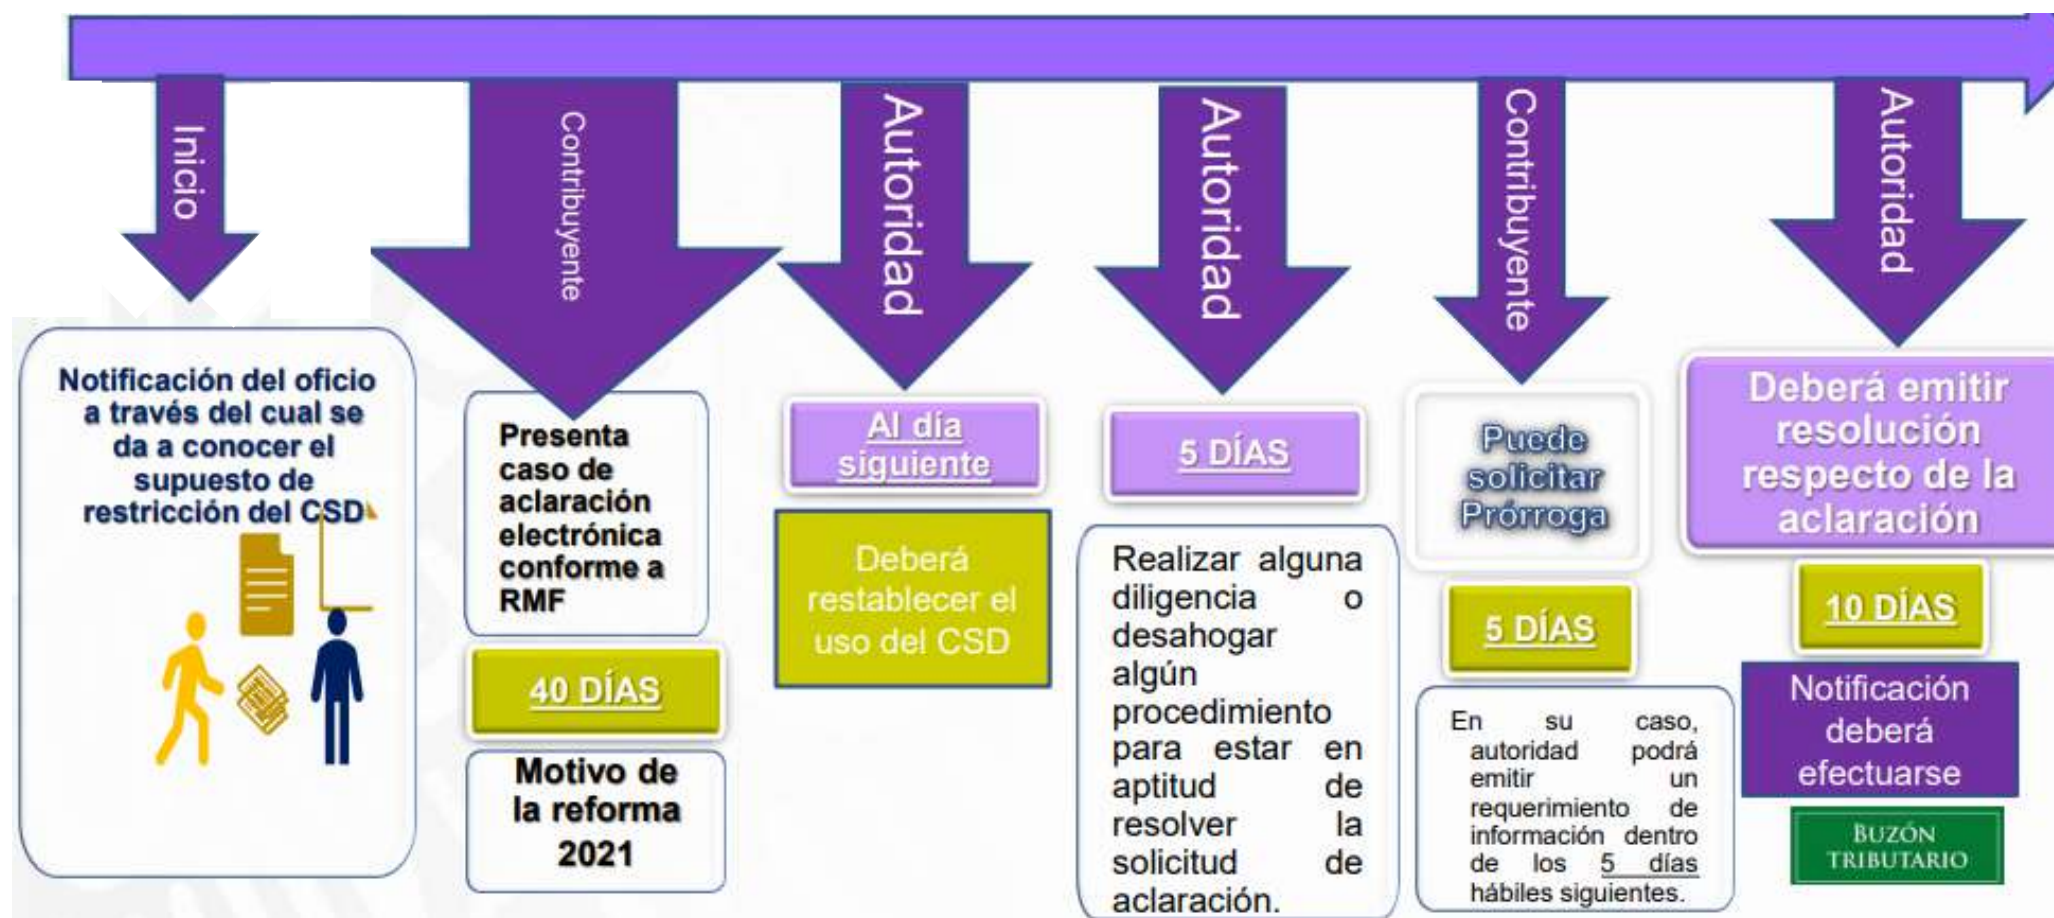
Inicio

Notificación del oficio a través del cual se da a conocer el supuesto de restricción del CSD

Contribuyente

Presenta caso de aclaración electrónica conforme a RMF

40 DÍAS

Motivo de la reforma 2021

Autoridad

Al día siguiente

Deberá restablecer el uso del CSD

Autoridad

5 DÍAS

Realizar alguna diligencia o desahogar algún procedimiento para estar en aptitud de resolver la solicitud de aclaración.

Contribuyente

Puede solicitar Prórroga

5 DÍAS

En su caso, autoridad podrá emitir un requerimiento de información dentro de los 5 días hábiles siguientes.

Autoridad

Deberá emitir resolución respecto de la aclaración

10 DÍAS

Notificación deberá efectuarse

BUZÓN TRIBUTARIO